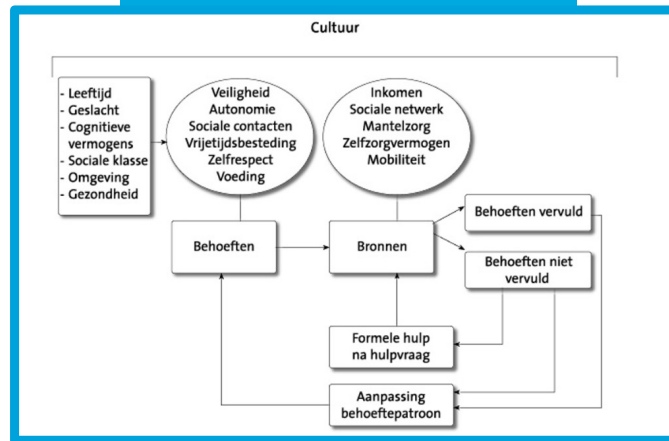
Cultuur

- Leeftijd
- Geslacht
- Cognitieve vermogens
- Sociale klasse
- Omgeving
- Gezondheid

Veiligheid
Autonomie
Sociale contacten
Vrijetijdsbesteding
Zelfrespect
Voeding

Inkomen
Sociale netwerk
Mantelzorg
Zelfzorgvermogen
Mobiliteit

Behoeften

Bronnen

Behoeften vervuld

Behoeften niet vervuld

Formele hulp na hulpvraag

Aanpassing behoeftepatroon